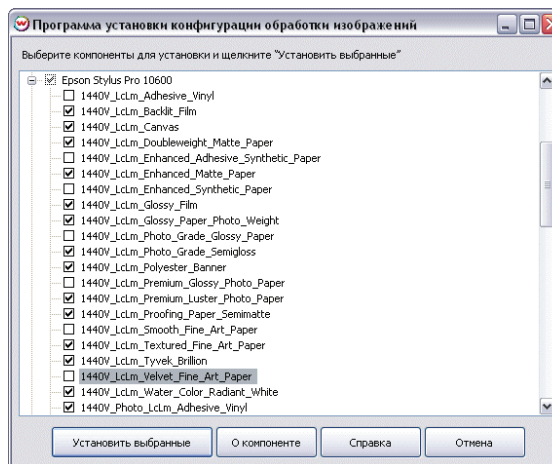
Программа установки конфигурации обработки изображений

Выберите компоненты для установки и щелкните "Установить выбранные"

Epson Stylus Pro 10600
1440V_LcLm_Adhesive_Vinyl
1440V_LcLm_Backlit_Film
1440V_LcLm_Canvas
1440V_LcLm_Doubleweight_Matte_Paper
1440V_LcLm_Enhanced_Adhesive_Synthetic_Paper
1440V_LcLm_Enhanced_Matte_Paper
1440V_LcLm_Enhanced_Synthetic_Paper
1440V_LcLm_Glossy_Film
1440V_LcLm_Glossy_Paper_Photo_Weight
1440V_LcLm_Photo_Grade_Glossy_Paper
1440V_LcLm_Photo_Grade_Semigloss
1440V_LcLm_Polyester_Banner
1440V_LcLm_Premium_Glossy_Photo_Paper
1440V_LcLm_Premium_Luster_Photo_Paper
1440V_LcLm_Proofing_Paper_Semimatte
1440V_LcLm_Smooth_Fine_Art_Paper
1440V_LcLm_Textured_Fine_Art_Paper
1440V_LcLm_Tyvek_Brillion
1440V_LcLm_Velvet_Fine_Art_Paper
1440V_LcLm_Water_Color_Radiant_White
1440V_Photo_LcLm_Adhesive_Vinyl

Установить выбранные | О компоненте | Справка | Отмена